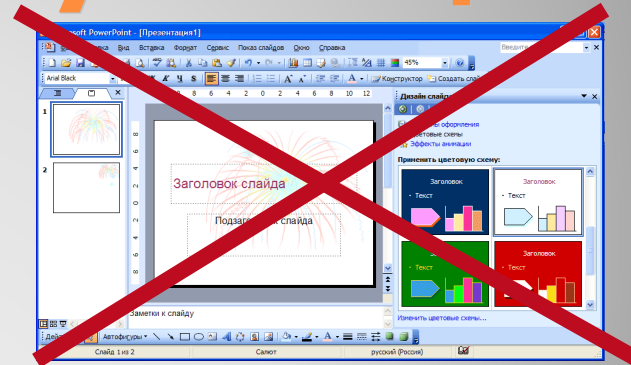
osoft PowerPoint - [Презентация1]

ка Вид Вставка Формат Сервис Показ слайдов Окно Справка

Введите

45%

Arial Black

Конструктор Создать слай

Дизайн слайд

ы оформления
Цветовые схемы
Эффекты анимации

Применить цветовую схему:

Заголовок
• Текст

Заголовок
• Текст

Заголовок
• Текст

Заголовок
• Текст

Изменить цветовые схемы...

Заголовок слайда

Подзаголовок слайда

Заметки к слайду

Автофигуры

Слайд 1 из 2

Салют

русский (Россия)